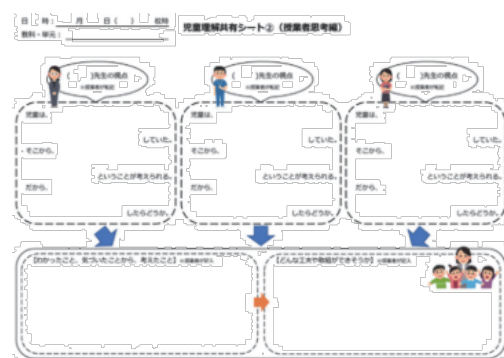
日　時：　　月　　日（　）　　校時
教科・単元：

児童理解共有シート②（授業者思考編）

（　　）先生の視点
※授業者が記述

（　　）先生の視点
※授業者が記述

（　　）先生の視点
※授業者が記述

児童は、

していた。

そこから、

ということが考えられる。

だから、

したらどうか。

児童は、

していた。

そこから、

ということが考えられる。

だから、

したらどうか。

児童は、

していた。

そこから、

ということが考えられる。

だから、

したらどうか。

【わかったこと、思ったことから、考えたこと】※授業者が記入

【どんな工夫や手立てができそうか】※授業者が記入